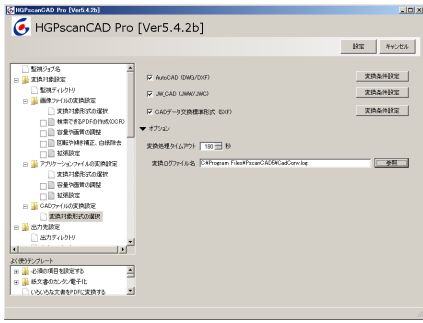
HGPscanCAD Pro [Ver5.4.2b]

HGPscanCAD Pro [Ver5.4.2b]

設定 キャンセル

監視ジョブ名
変換形態設定
監視ディレクトリ
画像ファイルの変換設定
変換形式の選択
検索可能PDFの作成(OCR)
容量/画質の調整
回転/斜め補正、自動除去
総括設定
アプリケーションファイルの変換設定
変換形式の選択
容量/画質の調整
総括設定
CADファイルの変換設定
変換形式の選択
出力先設定
出力ディレクトリ

よく使うテンプレート
必須の項目を設定する
紙文書のカンタン電子化
いろいろな文書をPDFに変換する

AutoCAD (DWG/DXF) 変換条件設定
JW_CAD (JWW/JWC) 変換条件設定
CADデータ交換標準形式 (SXF) 変換条件設定

オプション
変換処理タイムアウト 180 秒
変換ログファイル名 C:¥Program Files¥PscanCAD¥CadConv.log 参照